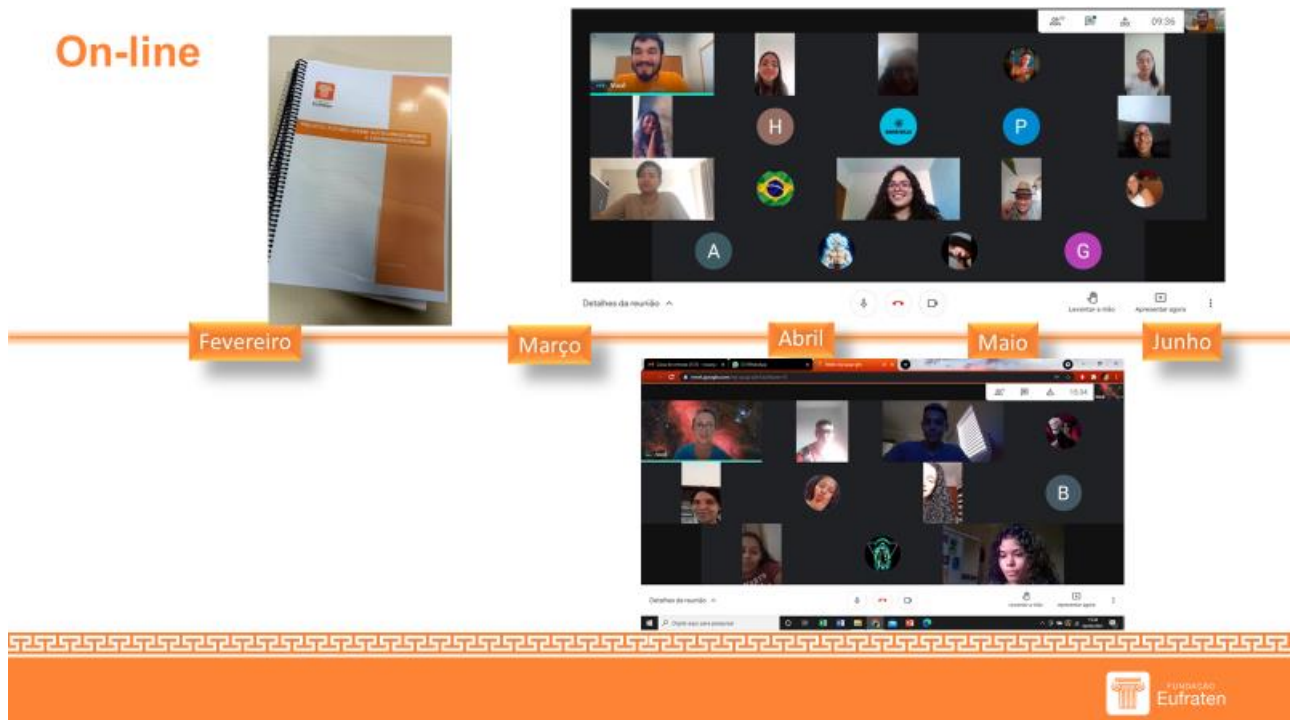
On-line

Fevereiro

Março

Abril

Maio

Junho

09:36

H

P

A

G

Detalhes da reunião

Levantar a mão

Apresentar agora

15:34

B

Detalhes da reunião

Levantar a mão

Apresentar agora

FUNDAÇÃO
Eufraten